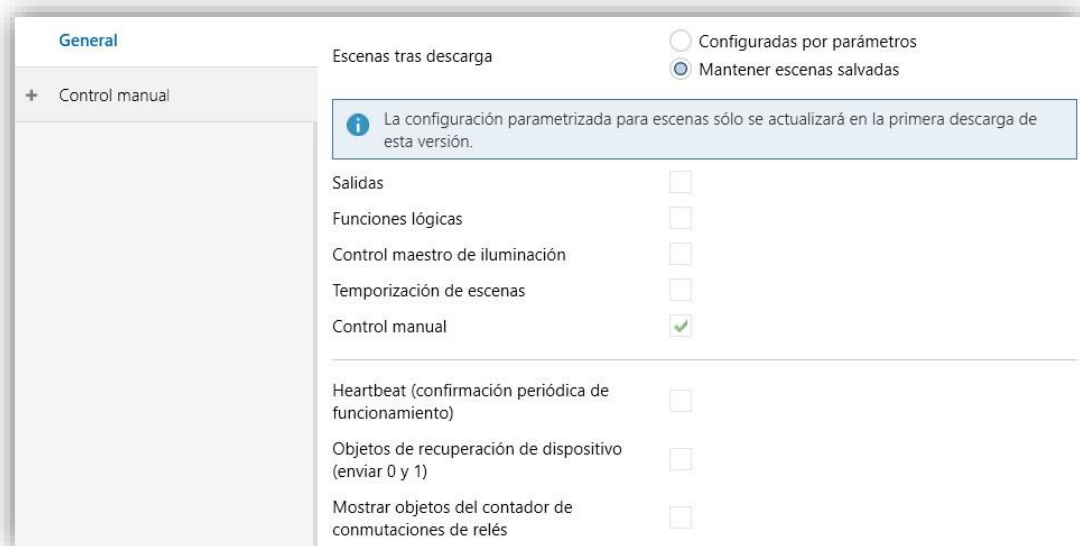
General

+ Control manual

Escenas tras descarga

Configuradas por parámetros

Mantener escenas salvadas

La configuración parametrizada para escenas sólo se actualizará en la primera descarga de esta versión.

Salidas

Funciones lógicas

Control maestro de iluminación

Temporización de escenas

Control manual

Heartbeat (confirmación periódica de funcionamiento)

Objetos de recuperación de dispositivo (enviar 0 y 1)

Mostrar objetos del contador de conmutaciones de relés